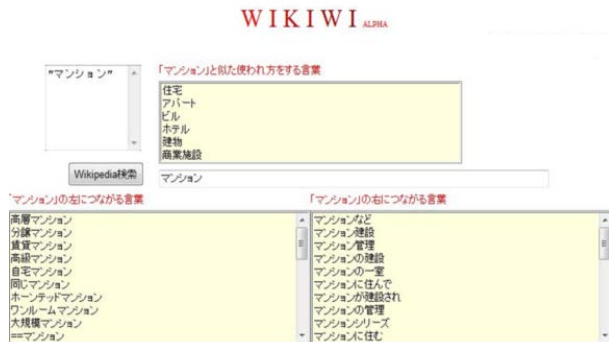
WIKIWI ALPHA

"マンション"

「マンション」と似た使われ方をする言葉

住宅
アパート
ビル
ホテル
建物
商業施設

Wikipedia検索

マンション

「マンション」の左につながる言葉

高層マンション
分譲マンション
賃貸マンション
高級マンション
自宅マンション
同じマンション
ホーンテッドマンション
ワンルームマンション
大規模マンション
==マンション

「マンション」の右につながる言葉

マンションなど
マンション建設
マンション管理
マンションの建設
マンションの一室
マンションに住んで
マンションが建設され
マンションの管理
マンションシリーズ
マンションに住む